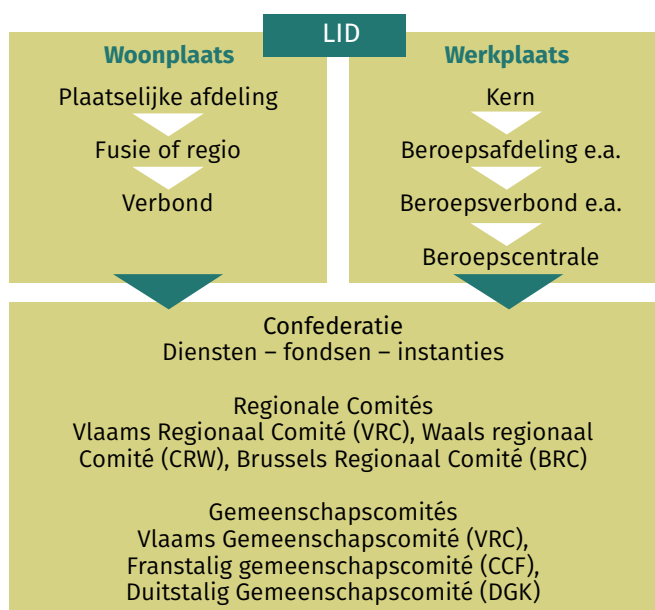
LID

Woonplaats

Plaatselijke afdeling

Fusie of regio

Verbond

Werkplaats

Kern

Beroepsafdeling e.a.

Beroepsverbond e.a.

Beroepscentrale

Confederatie
Diensten – fondsen – instanties

Regionale Comités
Vlaams Regionaal Comité (VRC), Waals regionaal Comité (CRW), Brussels Regionaal Comité (BRC)

Gemeenschapscomités
Vlaams Gemeenschapscomité (VRC),
Franstalig gemeenschapscomité (CCF),
Duitstalig Gemeenschapscomité (DGK)